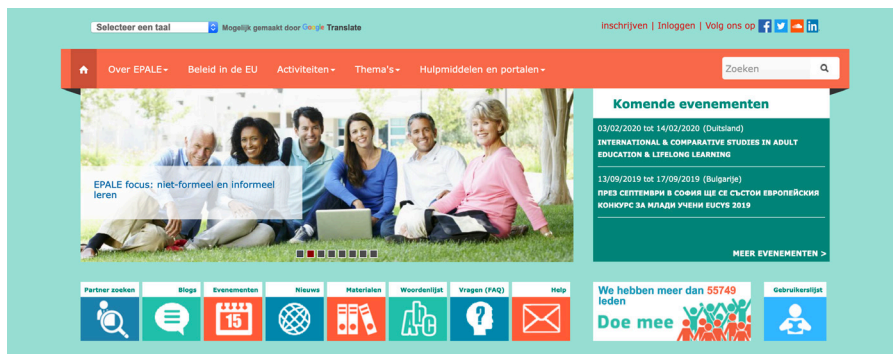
Selecteer een taal
Mogelijk gemaakt door Google Translate

inschrijven | Inloggen | Volg ons op

Over EPALE
Beleid in de EU
Activiteiten
Thema's
Hulpmiddelen en portalen
Zoeken

EPALE focus: niet-formeel en informeel leren

Komende evenementen

03/02/2020 tot 14/02/2020 (Duitsland)
INTERNATIONAL & COMPARATIVE STUDIES IN ADULT EDUCATION & LIFELONG LEARNING

13/09/2019 tot 17/09/2019 (Bulgarije)
ПРЕЗ СЕПТЕМВРИ В СОФИЯ ЩЕ СЕ СЪСТОИ ЕВРОПЕЙСКИЯ КОНКУРС ЗА МЛАДИ УЧЕНИ EUCYS 2019

MEER EVENEMENTEN >

Partner zoeken
Blogs
Evenementen
15
Nieuws
Materialen
Woordenlijst
Vragen (FAQ)
Help

We hebben meer dan 55749 leden
Doe mee

Gebruikerslijst